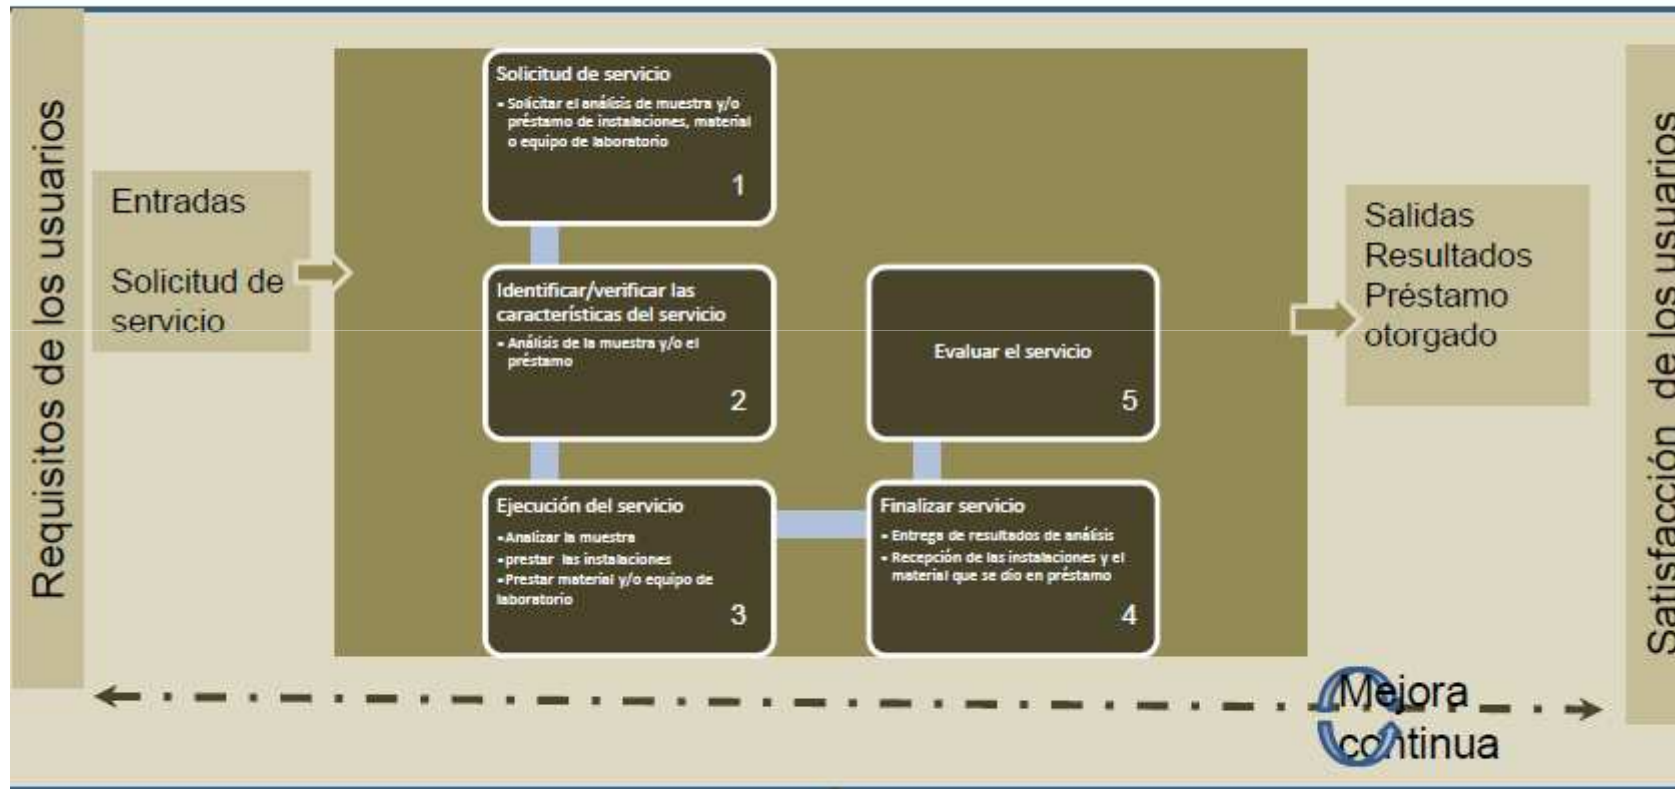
Requisitos de los usuarios

Entradas

Solicitud de servicio

Solicitud de servicio
• Solicitar el análisis de muestra y/o préstamo de instalaciones, material o equipo de laboratorio
1

Identificar/verificar las características del servicio
• Análisis de la muestra y/o el préstamo
2

Ejecución del servicio
•Analizar la muestra
•prestar las instalaciones
•Prestar material y/o equipo de laboratorio
3

Finalizar servicio
• Entrega de resultados de análisis
• Recepción de las instalaciones y el material que se dio en préstamo
4

Evaluar el servicio
5

Salidas
Resultados
Préstamo otorgado

Satisfacción de los usuarios

Mejora continua